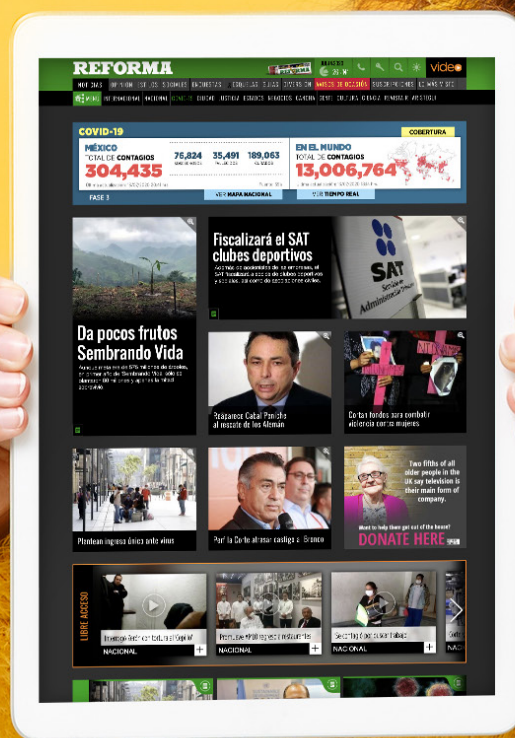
REFORMA

video

NOTICIAS | OPINIÓN | ESTILOS | SOCIALES | ENCUENTROS | COBERTURAS | BLOGS | DIVERSIÓN | MARCAS DE OCASIÓN | SUSCRIPCIONES | EL MUNDO | SIGUE

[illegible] | NACIONAL | NEGOCIOS | CIUDAD | ESTADOS | DEPORTES | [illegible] | GENTE | CULTURA | VIDA | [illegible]

COVID-19

COBERTURA

MÉXICO
TOTAL DE CONTAGIOS
304,435

75,824
35,491
189,063

EN EL MUNDO
TOTAL DE CONTAGIOS
13,006,764

FASE 3

VER MAPA NACIONAL

VER TIEMPO REAL

Fiscalizará el SAT clubes deportivos

SAT

Da pocos frutos Sembrando Vida

Reaparece Cabal Peniche al rescate de los Alemán

Cortan fondos para combatir violencia contra mujeres

Plantean ingreso único ante virus

Pide la Corte afinar castigo a Bronco

Two fifths of all older people in the UK say television is their main form of company.

Want to help them get out of the house?

DONATE HERE

LIBRE ACCESO

NACIONAL

NACIONAL

NACIONAL